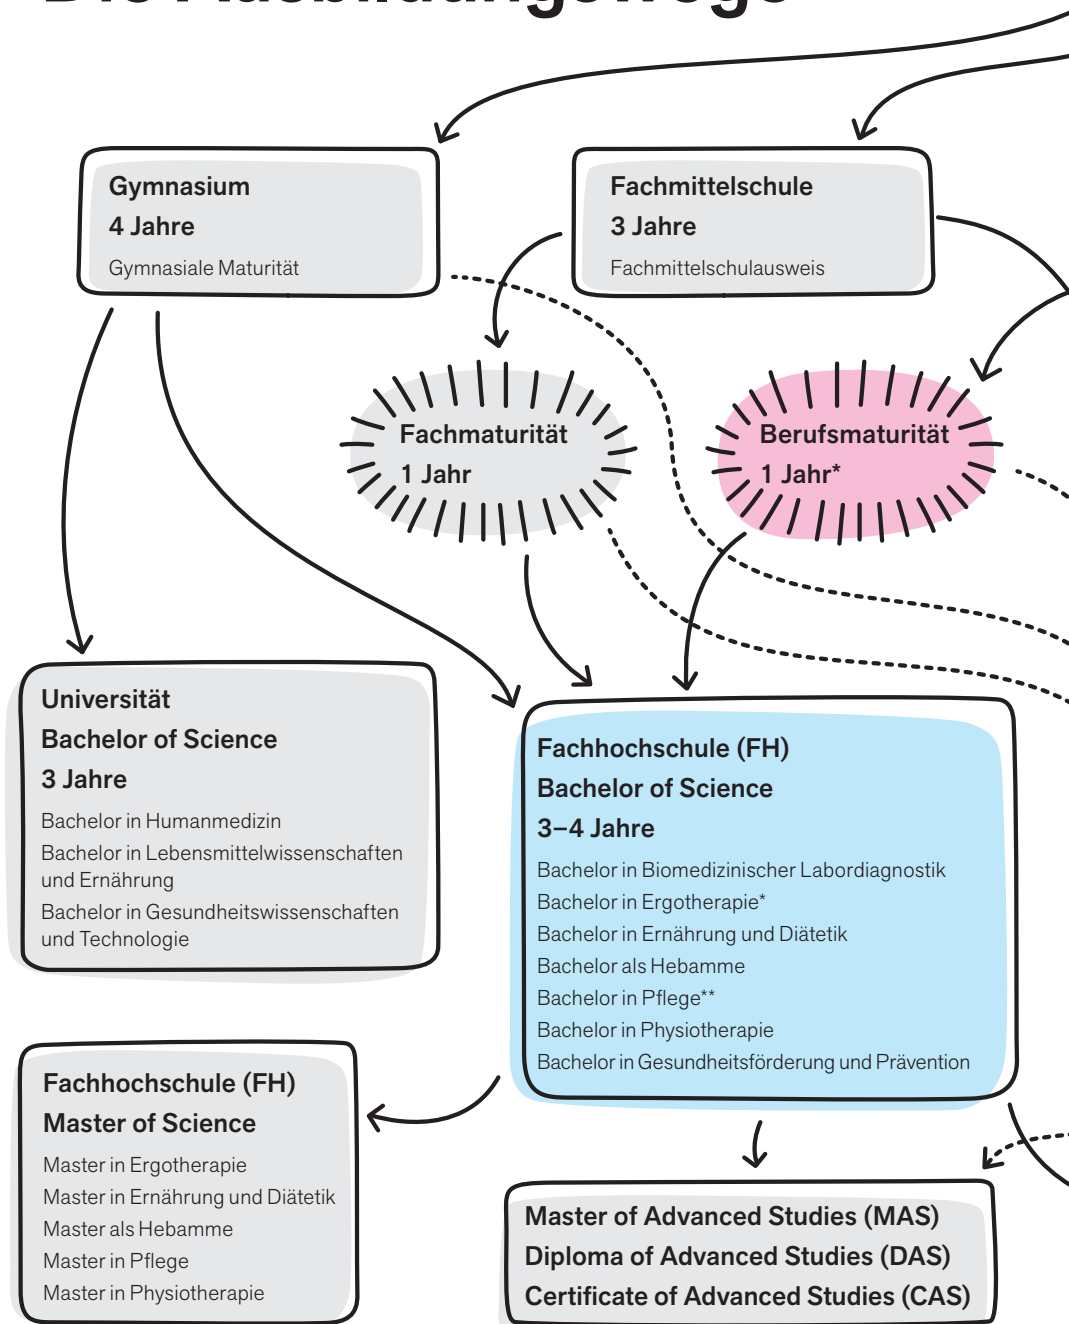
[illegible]

Gymnasium
4 Jahre
Gymnasiale Maturität

Fachmittelschule
3 Jahre
Fachmittelschulausweis

Fachmaturität
1 Jahr

Berufsmaturität
1 Jahr*

Universität
Bachelor of Science
3 Jahre
Bachelor in Humanmedizin
Bachelor in Lebensmittelwissenschaften und Ernährung
Bachelor in Gesundheitswissenschaften und Technologie

Fachhochschule (FH)
Bachelor of Science
3–4 Jahre
Bachelor in Biomedizinischer Labordiagnostik
Bachelor in Ergotherapie*
Bachelor in Ernährung und Diätetik
Bachelor als Hebamme
Bachelor in Pflege**
Bachelor in Physiotherapie
Bachelor in Gesundheitsförderung und Prävention

Fachhochschule (FH)
Master of Science
Master in Ergotherapie
Master in Ernährung und Diätetik
Master als Hebamme
Master in Pflege
Master in Physiotherapie

Master of Advanced Studies (MAS)
Diploma of Advanced Studies (DAS)
Certificate of Advanced Studies (CAS)